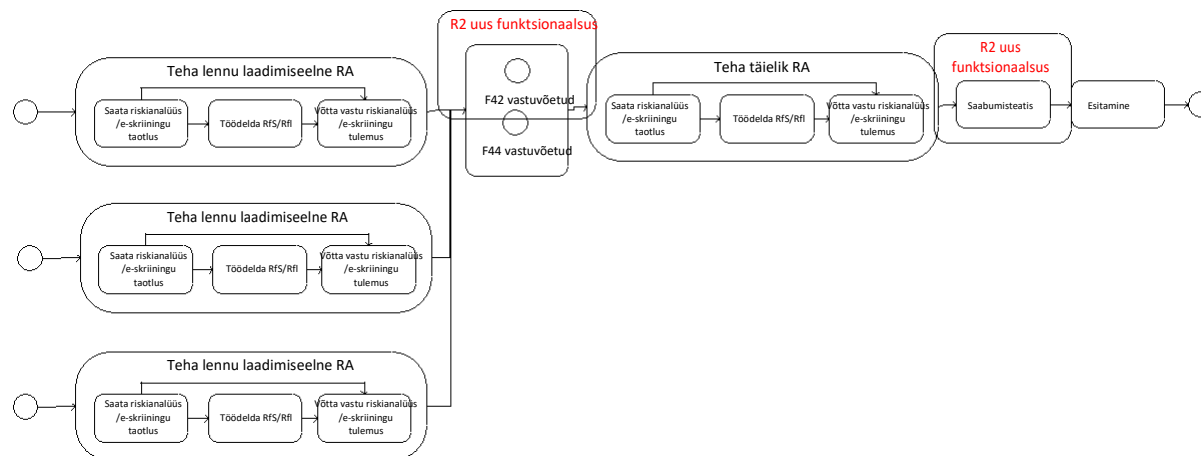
R2 uus funktsionaalsus

Teha lennu laadimiseelne RA

Saata riskianalüüs /e-skriiningu taotlus

Töödelda RfS/Rfl

Võtta vastu riskianalüüs /e-skriiningu tulemus

F42 vastuvõetud

F44 vastuvõetud

Teha täielik RA

Saata riskianalüüs /e-skriiningu taotlus

Töödelda RfS/Rfl

Võtta vastu riskianalüüs /e-skriiningu tulemus

R2 uus funktsionaalsus

Saabumisteatis

Esitamine

Teha lennu laadimiseelne RA

Saata riskianalüüs /e-skriiningu taotlus

Töödelda RfS/Rfl

Võtta vastu riskianalüüs /e-skriiningu tulemus

Teha lennu laadimiseelne RA

Saata riskianalüüs /e-skriiningu taotlus

Töödelda RfS/Rfl

Võtta vastu riskianalüüs /e-skriiningu tulemus